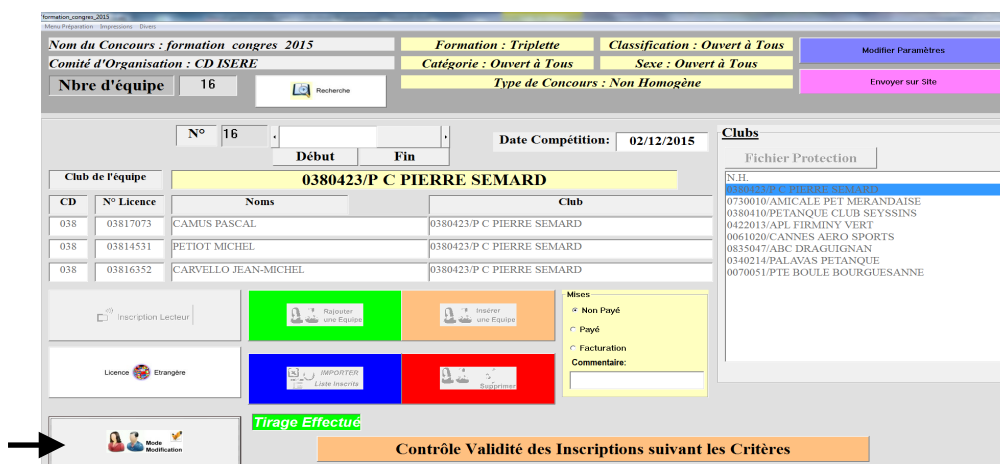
formation_congres_2015
Menu Préparation Impressions Divers

Nom du Concours : formation congres 2015
Comité d'Organisation : CD ISERE
Nbre d'équipe 16
Recherche

Formation : Triplette
Classification : Ouvert à Tous
Catégorie : Ouvert à Tous
Sexe : Ouvert à Tous
Type de Concours : Non Homogène

Modifier Paramètres
Envoyer sur Site

N° 16
Début
Fin
Date Compétition: 02/12/2015

Club de l'équipe
0380423/P C PIERRE SEMARD

| CD | N° Licence | Noms | Club |
|---|---|---|---|
| 038 | 03817073 | CAMUS PASCAL | 0380423/P C PIERRE SEMARD |
| 038 | 03814531 | PETIOT MICHEL | 0380423/P C PIERRE SEMARD |
| 038 | 03816352 | CARVELLO JEAN-MICHEL | 0380423/P C PIERRE SEMARD |

Inscription Lecteur
Rajouter une Equipe
Insérer une Equipe
Licence Etrangère
IMPORTER Liste Inscrits
Supprimer

Mises
Non Payé
Payé
Facturation
Commentaire:

Clubs
Fichier Protection
N.H.
0380423/P C PIERRE SEMARD
0730010/AMICALE PET MERANDAISE
0380410/PETANQUE CLUB SEYSSINS
0422013/APL FIRMINY VERT
0061020/CANNES AERO SPORTS
0835047/ABC DRAGUIGNAN
0340214/PALAVAS PETANQUE
0070051/PTE BOULE BOURGUESANNE

Mode Modification
Tirage Effectué
Contrôle Validité des Inscriptions suivant les Critères